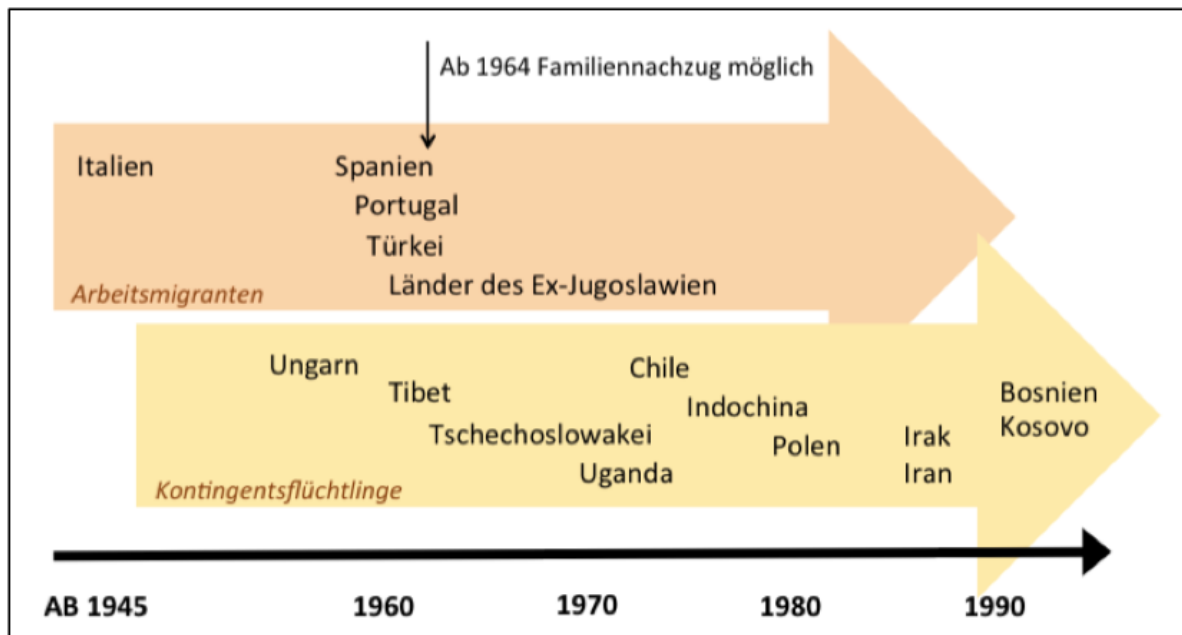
Ab 1964 Familiennachzug möglich

Italien

Spanien

Portugal

Türkei

Länder des Ex-Jugoslawien

Arbeitsmigranten

Ungarn

Tibet

Tschechoslowakei

Chile

Indochina

Uganda

Polen

Irak

Iran

Bosnien

Kosovo

Kontingentsflüchtlinge

AB 1945

1960

1970

1980

1990